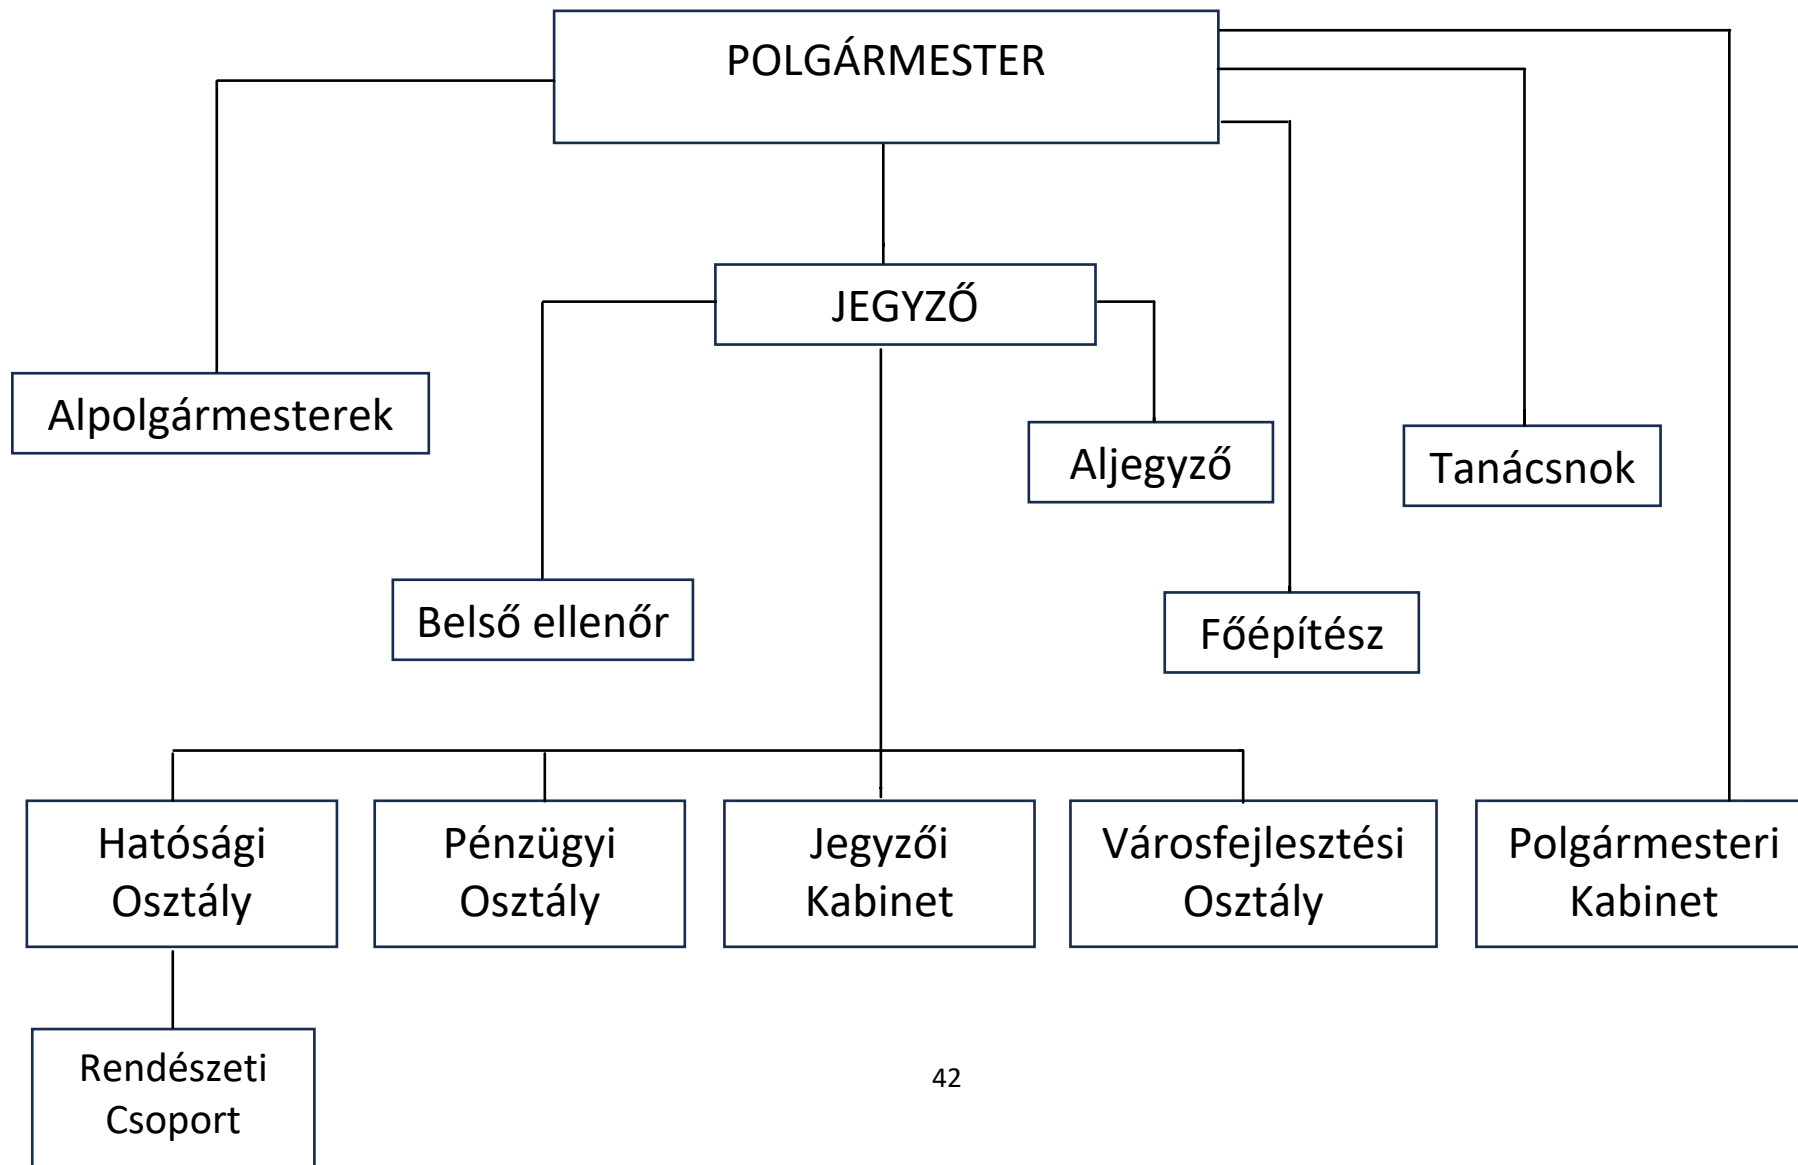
POLGÁRMESTER

JEGYZŐ

Alpolgármesterek

Aljegyző

Tanácsnok

Belső ellenőr

Főépítész

Hatósági Osztály

Pénzügyi Osztály

Jegyzői Kabinet

Városfejlesztési Osztály

Polgármesteri Kabinet

Rendészeti Csoport

42